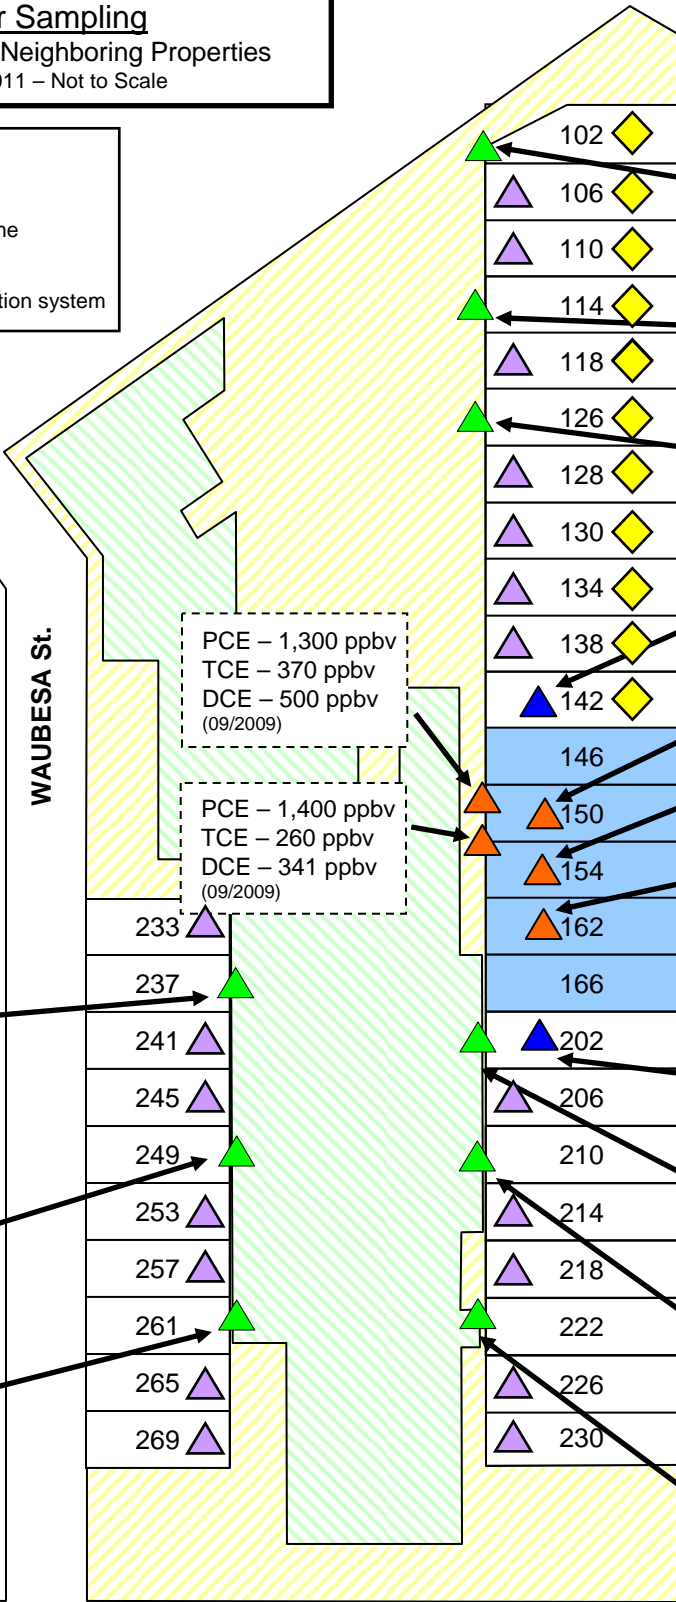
r Sampling
Neighboring Properties
011 – Not to Scale

ne

tion system

102
106
110
114
118
126
128
130
134
138
142
146
150
154
162
166
202
206
210
214
218
222
226
230

WAUBESA St.

PCE – 1,300 ppbv
TCE – 370 ppbv
DCE – 500 ppbv
(09/2009)

PCE – 1,400 ppbv
TCE – 260 ppbv
DCE – 341 ppbv
(09/2009)

233
237
241
245
249
253
257
261
265
269